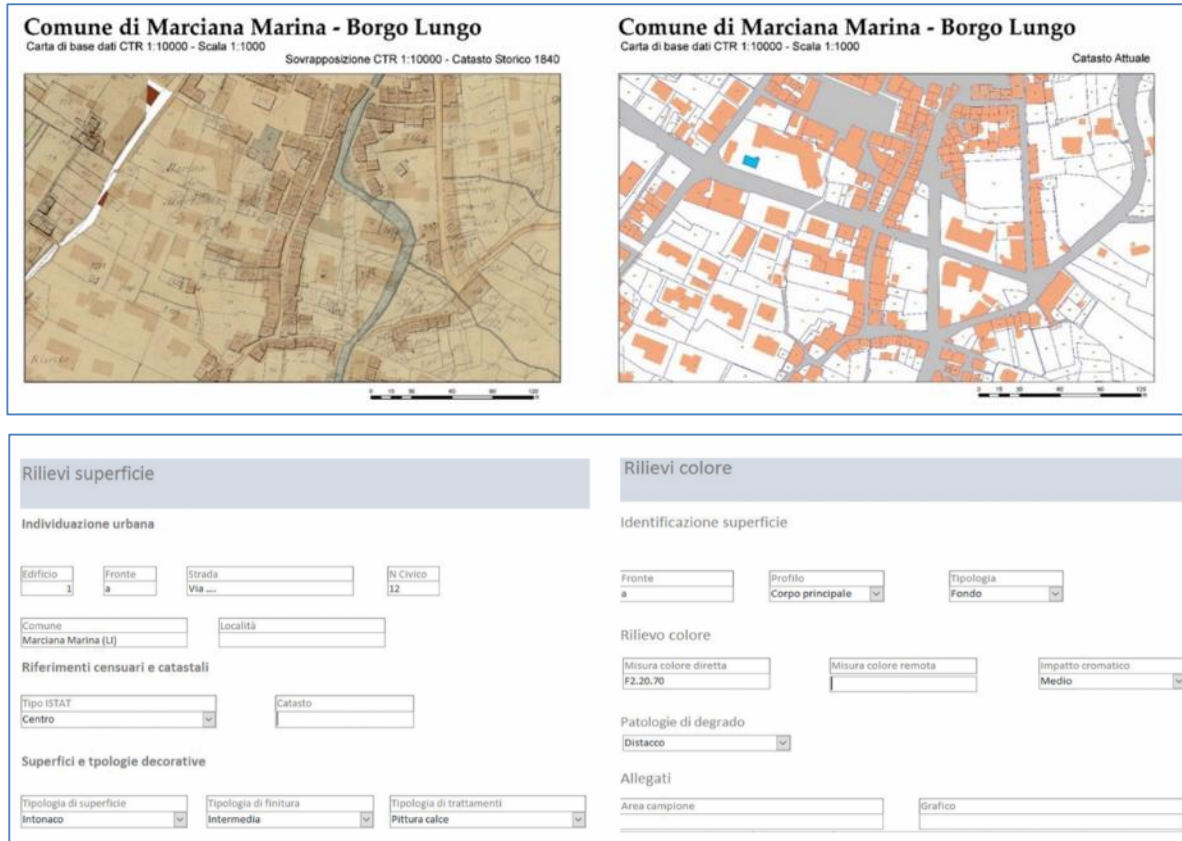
Comune di Marciana Marina - Borgo Lungo
Carta di base dati CTR 1:10000 - Scala 1:1000
Sovrapposizione CTR 1:10000 - Catasto Storico 1840

0 15 30 60 90 120

Comune di Marciana Marina - Borgo Lungo
Carta di base dati CTR 1:10000 - Scala 1:1000
Catasto Attuale

0 15 30 60 90 120

Rilievi superficie

Individuazione urbana

Edificio
1
Fronte
a
Strada
Via ....
N Civico
12

Comune
Marciana Marina (LI)
Località

Riferimenti censuari e catastali

Tipo ISTAT
Centro
Catasto

Superfici e tpologie decorative

Tipologia di superficie
Intonaco
Tipologia di finitura
Intermedia
Tipologia di trattamenti
Pittura calce

Rilievi colore

Identificazione superficie

Fronte
a
Profilo
Corpo principale
Tipologia
Fondo

Rilievo colore

Misura colore diretta
F2.20.70
Misura colore remota
Impatto cromatico
Medio

Patologie di degrado
Distacco

Allegati

Area campione
Grafico